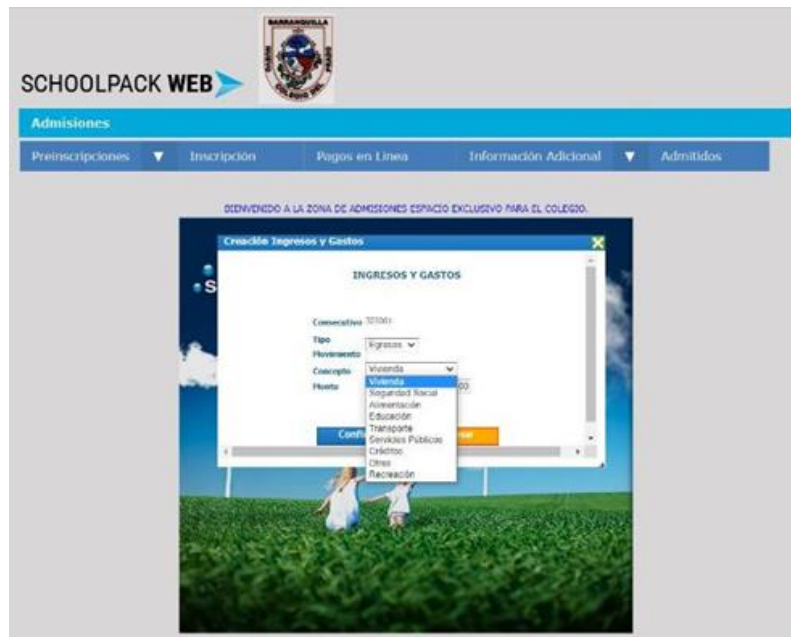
SCHOOLPACK WEB

BARRANQUILLA

Admisiones

Preinscripciones ▼ Inscripción Pagos en Línea Información Adicional ▼ Admitidos

BIENVENIDO A LA ZONA DE ADMISIONES ESPACIO EXCLUSIVO PARA EL COLEGIO.

Creación Ingresos y Gastos

INGRESOS Y GASTOS

Consecutivo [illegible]

Tipo Movimiento Ingresos

Concepto Vivienda

Monto

Vivienda
Seguridad Social
Alimentación
Educación
Transporte
Servicios Públicos
Créditos
Otros
Recreación

Confi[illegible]